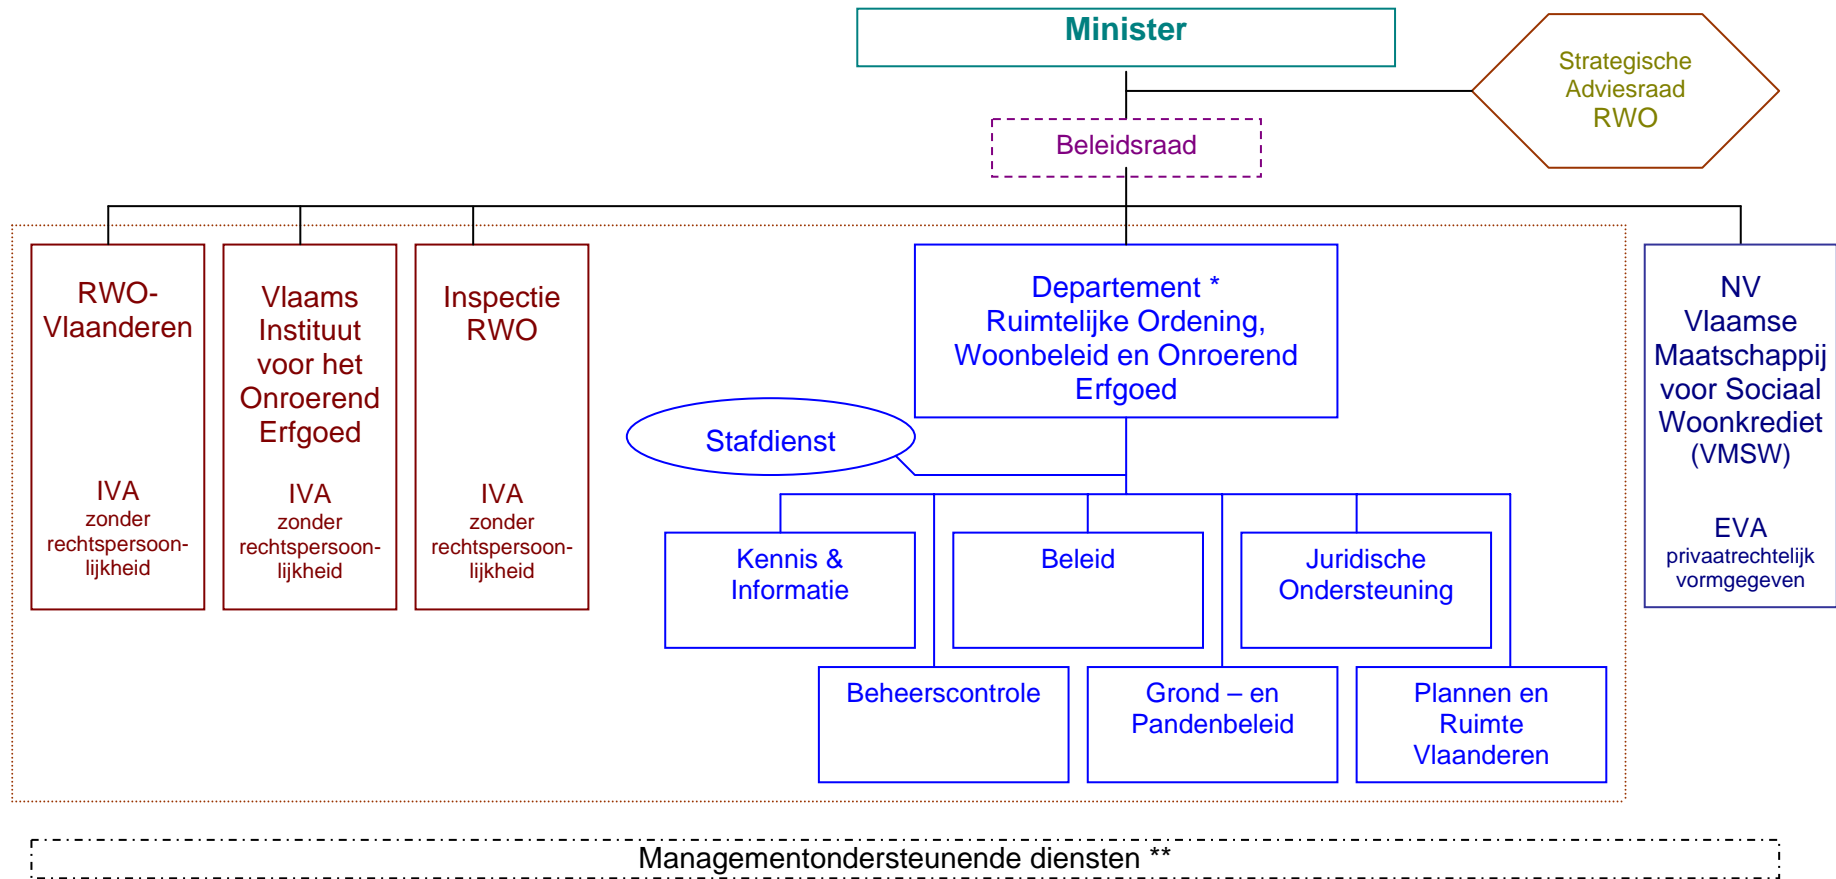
Minister

Strategische Adviesraad RWO

Beleidsraad

RWO-Vlaanderen

IVA
zonder rechtspersoonlijkheid

Vlaams Instituut voor het Onroerend Erfgoed

IVA
zonder rechtspersoonlijkheid

Inspectie RWO

IVA
zonder rechtspersoonlijkheid

Departement *
Ruimtelijke Ordening, Woonbeleid en Onroerend Erfgoed

Stafdienst

Kennis & Informatie

Beleid

Juridische Ondersteuning

Beheerscontrole

Grond – en Pandenbeleid

Plannen en Ruimte Vlaanderen

NV Vlaamse Maatschappij voor Sociaal Woonkrediet (VMSW)

EVA
privaatrechtelijk vormgegeven

Managementondersteunende diensten **